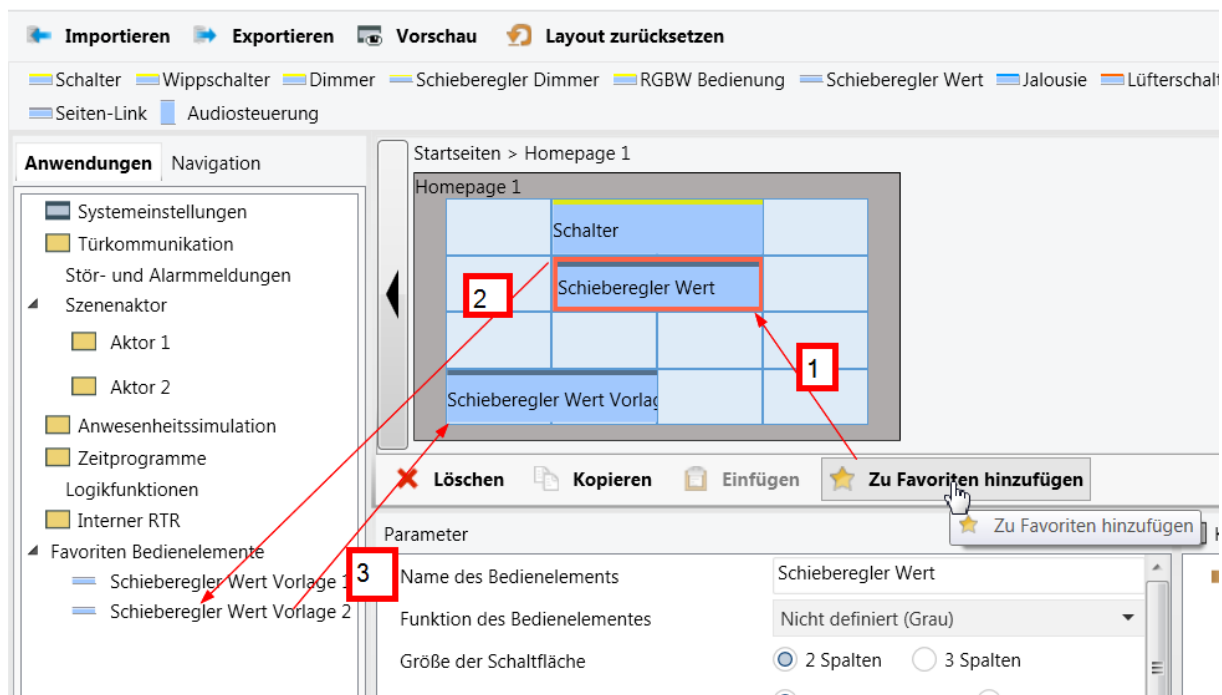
Importieren Exportieren Vorschau Layout zurücksetzen

Schalter Wippschalter Dimmer Schieberegler Dimmer RGBW Bedienung Schieberegler Wert Jalousie Lüfterschalt
Seiten-Link Audiosteuerung

Anwendungen Navigation

Systemeinstellungen
Türkommunikation
Stör- und Alarmmeldungen
Szenenaktor
Aktor 1
Aktor 2
Anwesenheitssimulation
Zeitprogramme
Logikfunktionen
Interner RTR
Favoriten Bedienelemente
Schieberegler Wert Vorlage 1
Schieberegler Wert Vorlage 2

Startseiten > Homepage 1
Homepage 1
Schalter
Schieberegler Wert
Schieberegler Wert Vorlag

1
2
3

Löschen Kopieren Einfügen Zu Favoriten hinzufügen
Zu Favoriten hinzufügen

Parameter
Name des Bedienelements | Schieberegler Wert
Funktion des Bedienelementes | Nicht definiert (Grau)
Größe der Schaltfläche | 2 Spalten 3 Spalten